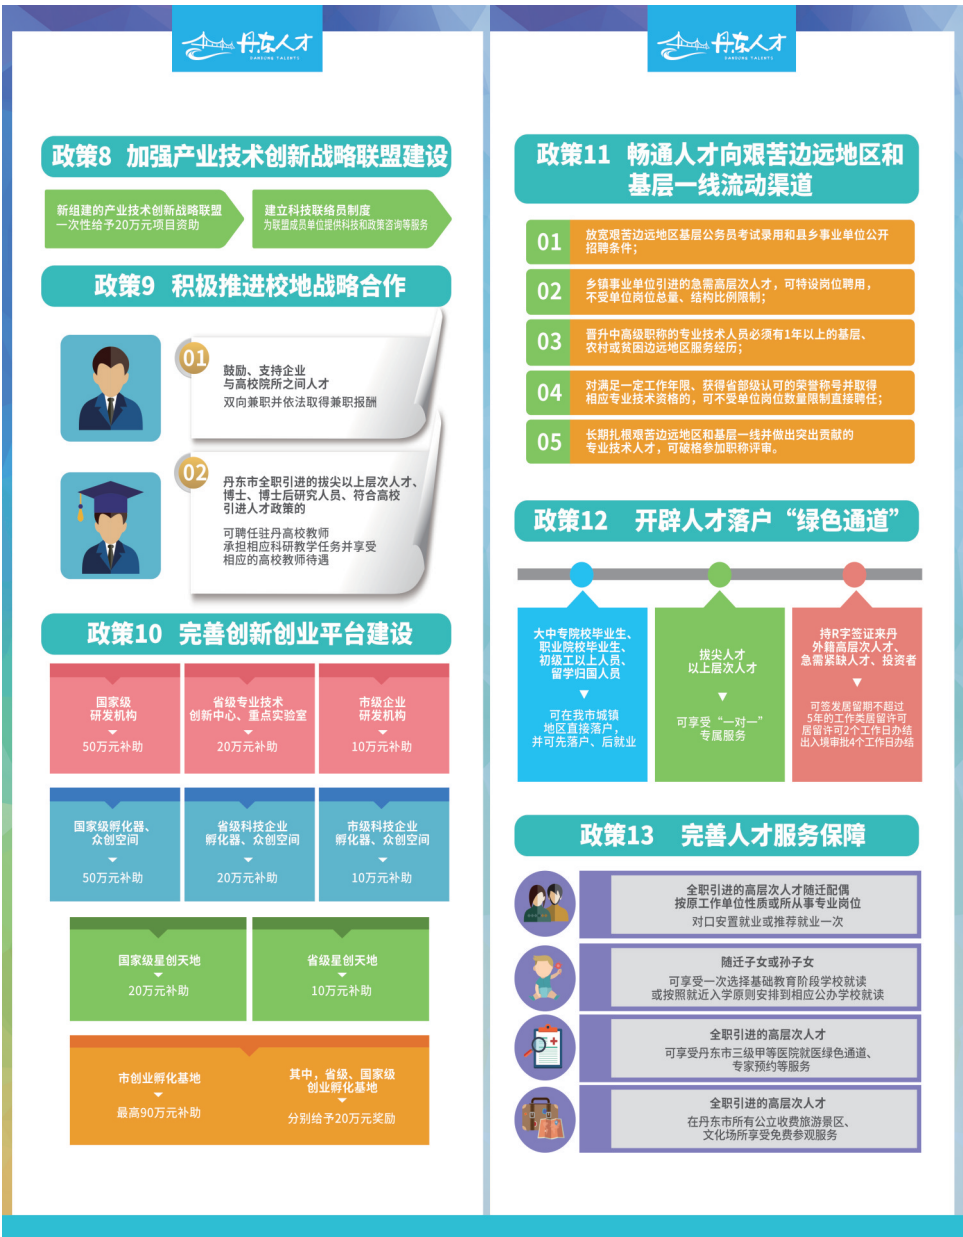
丹东人才
DANDONG TALENTS

政策8 加强产业技术创新战略联盟建设

新组建的产业技术创新战略联盟一次性给予20万元项目资助

建立科技联络员制度
为联盟成员单位提供科技和政策咨询等服务

政策9 积极推进校地战略合作

01
鼓励、支持企业与高校院所之间人才双向兼职并依法取得兼职报酬

02
丹东市全职引进的拔尖以上层次人才、博士、博士后研究人员、符合高校引进人才政策的
可聘任驻丹高校教师承担相应科研教学任务并享受相应的高校教师待遇

政策10 完善创新创业平台建设

| 国家级研发机构 50万元补助 | 省级专业技术创新中心、重点实验室 20万元补助 | 市级企业研发机构 10万元补助 |
|---|---|---|
| 国家级孵化器、众创空间 50万元补助 | 省级科技企业孵化器、众创空间 20万元补助 | 市级科技企业孵化器、众创空间 10万元补助 |

国家级星创天地 20万元补助
省级星创天地 10万元补助

市创业孵化基地 最高90万元补助
其中，省级、国家级创业孵化基地 分别给予20万元奖励

丹东人才
DANDONG TALENTS

政策11 畅通人才向艰苦边远地区和基层一线流动渠道

01 放宽艰苦边远地区基层公务员考试录用和县乡事业单位公开招聘条件；
02 乡镇事业单位引进的急需高层次人才，可特设岗位聘用，不受单位岗位总量、结构比例限制；
03 晋升中高级职称的专业技术人员必须有1年以上的基层、农村或贫困边远地区服务经历；
04 对满足一定工作年限、获得省部级认可的荣誉称号并取得相应专业技术资格的，可不受单位岗位数量限制直接聘任；
05 长期扎根艰苦边远地区和基层一线并做出突出贡献的专业技术人才，可破格参加职称评审。

政策12 开辟人才落户“绿色通道”

大中专院校毕业生、职业院校毕业生、初级工以上人员、留学归国人员
可在我市城镇地区直接落户，并可先落户、后就业

拔尖人才以上层次人才
可享受“一对一”专属服务

持R字签证来丹外籍高层次人才、急需紧缺人才、投资者
可签发居留期不超过5年的工作类居留许可居留许可2个工作日办结出入境审批4个工作日办结

政策13 完善人才服务保障

全职引进的高层次人才随迁配偶按原工作单位性质或所从事专业岗位对口安置就业或推荐就业一次

随迁子女或孙子女
可享受一次选择基础教育阶段学校就读或按照就近入学原则安排到相应公办学校就读

全职引进的高层次人才
可享受丹东市三级甲等医院就医绿色通道、专家预约等服务

全职引进的高层次人才
在丹东市所有公立收费旅游景区、文化场所享受免费参观服务